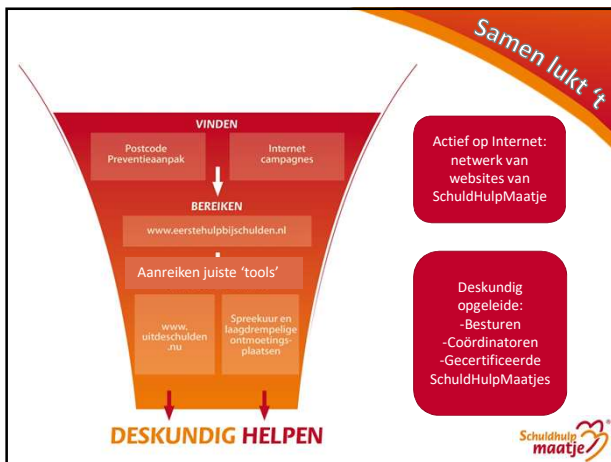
Samen lukt 't

VINDEN

Postcode Preventieaanpak

Internet campagnes

BEREIKEN

www.eerstehulpbijschulden.nl

Aanreiken juiste 'tools'

www. uitdeschulden .nu

Spreekuur en laagdrempelige ontmoetingsplaatsen

DESKUNDIG HELPEN

Actief op Internet: netwerk van websites van SchuldHulpMaatje

Deskundig opgeleide:
-Besturen
-Coördinatoren
-Gecertificeerde SchuldHulpMaatjes

SchuldHulp maatje